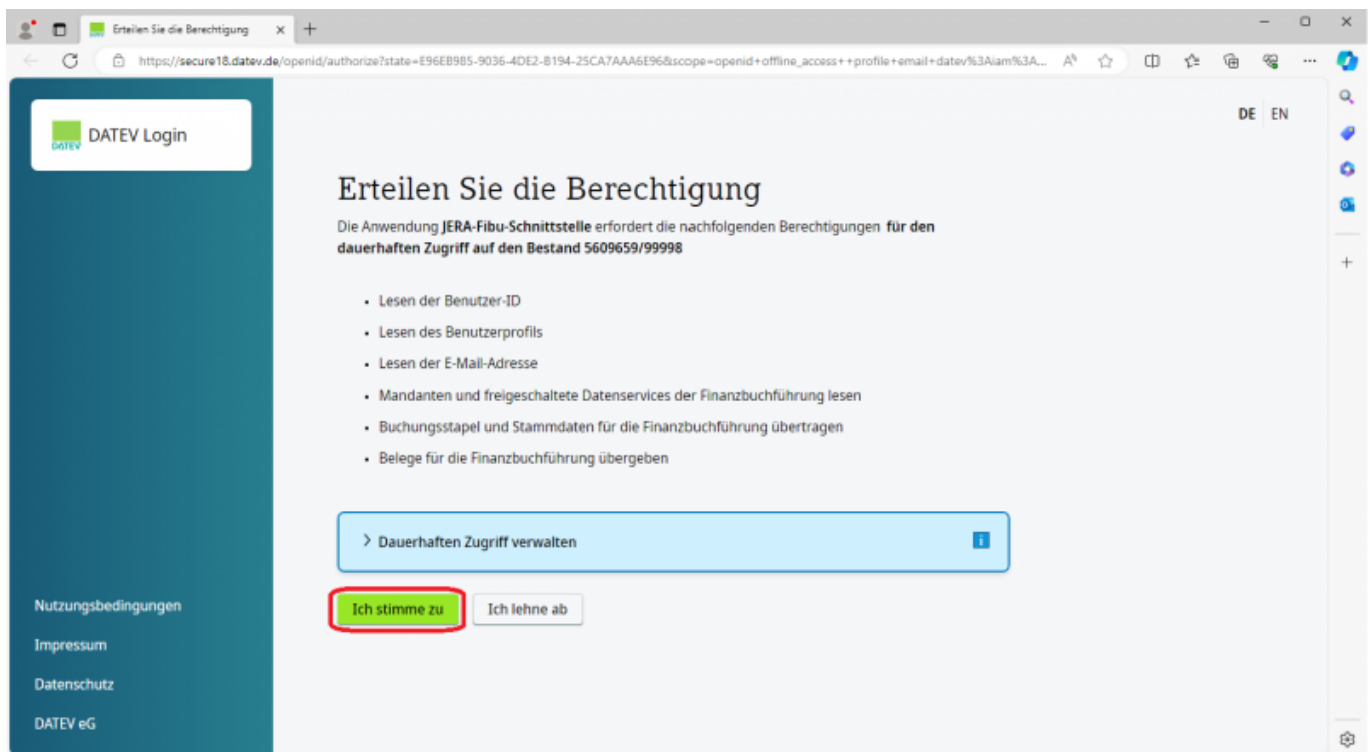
Erteilen Sie die Berechtigung

https://secure18.datev.de/openid/authorize?state=E96EB985-9036-4DE2-8194-25CA7AAA6E96&scope=openid+offline_access++profile+email+datev%3Aiam%3A...

DATEV

DATEV Login

DE EN

Erteilen Sie die Berechtigung

Die Anwendung **JERA-Fibu-Schnittstelle** erfordert die nachfolgenden Berechtigungen **für den dauerhaften Zugriff auf den Bestand 5609659/99998**

- Lesen der Benutzer-ID
- Lesen des Benutzerprofils
- Lesen der E-Mail-Adresse
- Mandanten und freigeschaltete Datenservices der Finanzbuchführung lesen
- Buchungsstapel und Stammdaten für die Finanzbuchführung übertragen
- Belege für die Finanzbuchführung übergeben

> Dauerhaften Zugriff verwalten

Ich stimme zu

Ich lehne ab

Nutzungsbedingungen

Impressum

Datenschutz

DATEV eG